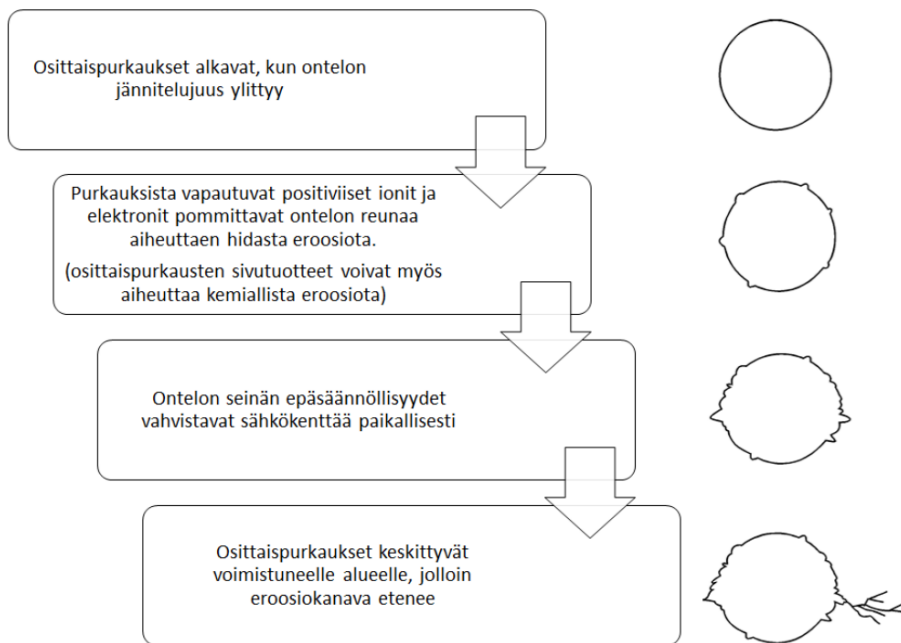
Osittaispurkaukset alkavat, kun ontelon jännitelujuus ylittyy

Purkauksista vapautuvat positiiviset ionit ja elektronit pommittavat ontelon reunaa aiheuttaen hidasta eroosiota.
(osittaispurkausten sivutuotteet voivat myös aiheuttaa kemiallista eroosiota)

Ontelon seinän epäsäännöllisyydet vahvistavat sähkökenttää paikallisesti

Osittaispurkaukset keskittyvät voimistuneelle alueelle, jolloin eroosiokanava etenee